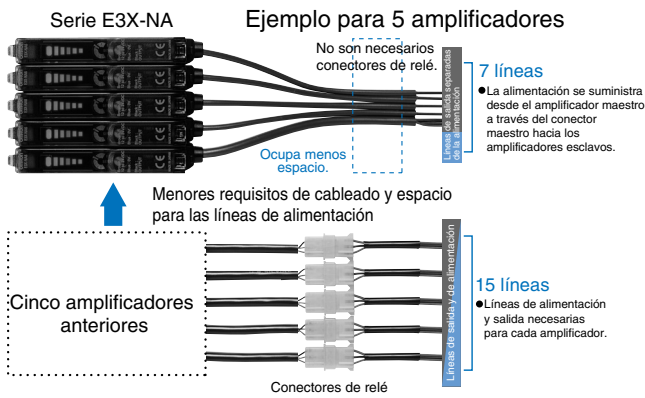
Serie E3X-NA

Ejemplo para 5 amplificadores

No son necesarios conectores de relé.

Líneas de salida separadas de la alimentación

7 líneas

●La alimentación se suministra desde el amplificador maestro a través del conector maestro hacia los amplificadores esclavos.

Ocupa menos espacio.

Menores requisitos de cableado y espacio para las líneas de alimentación

Cinco amplificadores anteriores

Líneas de salida y de alimentación

15 líneas

●Líneas de alimentación y salida necesarias para cada amplificador.

Conectores de relé